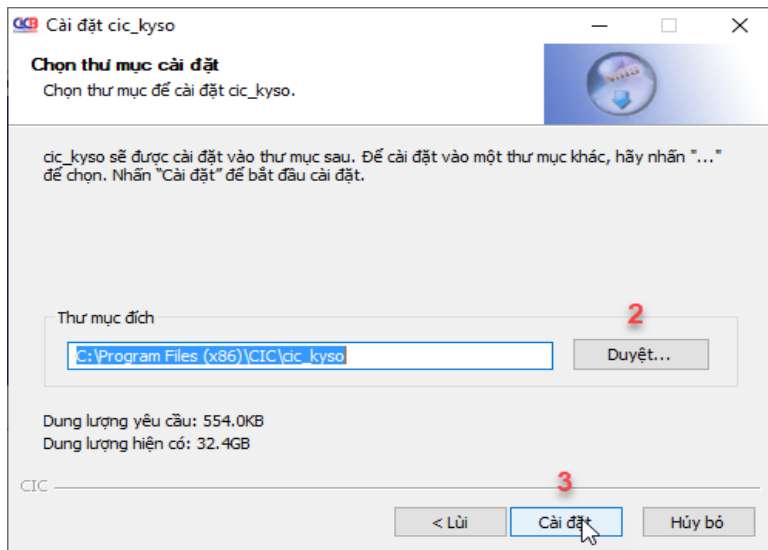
Cài đặt cic_kyso

Chọn thư mục cài đặt
Chọn thư mục để cài đặt cic_kyso.

cic_kyso sẽ được cài đặt vào thư mục sau. Để cài đặt vào một thư mục khác, hãy nhấn "..." để chọn. Nhấn "Cài đặt" để bắt đầu cài đặt.

Thư mục đích

2

C:\Program Files (x86)\CIC\cic_kyso

Duyệt...

Dung lượng yêu cầu: 554.0KB
Dung lượng hiện có: 32.4GB

CIC

3

< Lùi

Cài đặt

Hủy bỏ